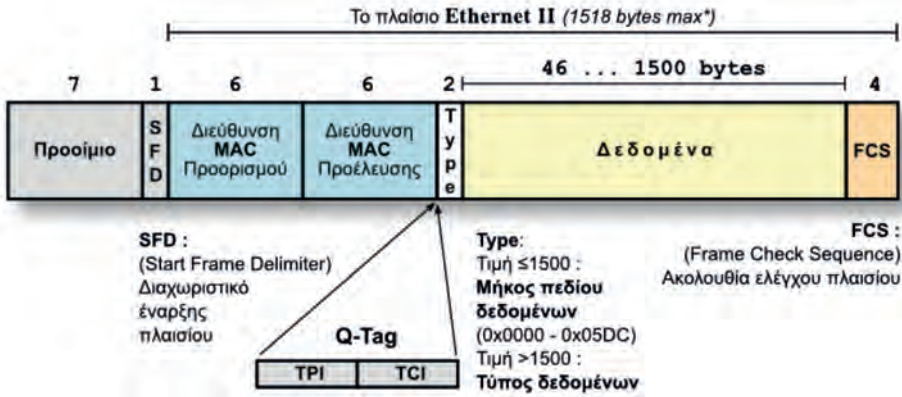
Το πλαίσιο Ethernet II (1518 bytes max*)

7 1 6 6 2 46 ... 1500 bytes 4

| Προοίμιο | SFD | Διεύθυνση MAC Προορισμού | Διεύθυνση MAC Προέλευσης | Type | Δεδομένα | FCS |
|---|---|---|---|---|---|---|

SFD :
(Start Frame Delimiter)
Διαχωριστικό έναρξης πλαισίου

Q-Tag

| TPI | TCI |
|---|---|

Type:
Τιμή ≤1500 :
Μήκος πεδίου δεδομένων
(0x0000 - 0x05DC)
Τιμή >1500 :
Τύπος δεδομένων

FCS :
(Frame Check Sequence)
Ακολουθία ελέγχου πλαισίου